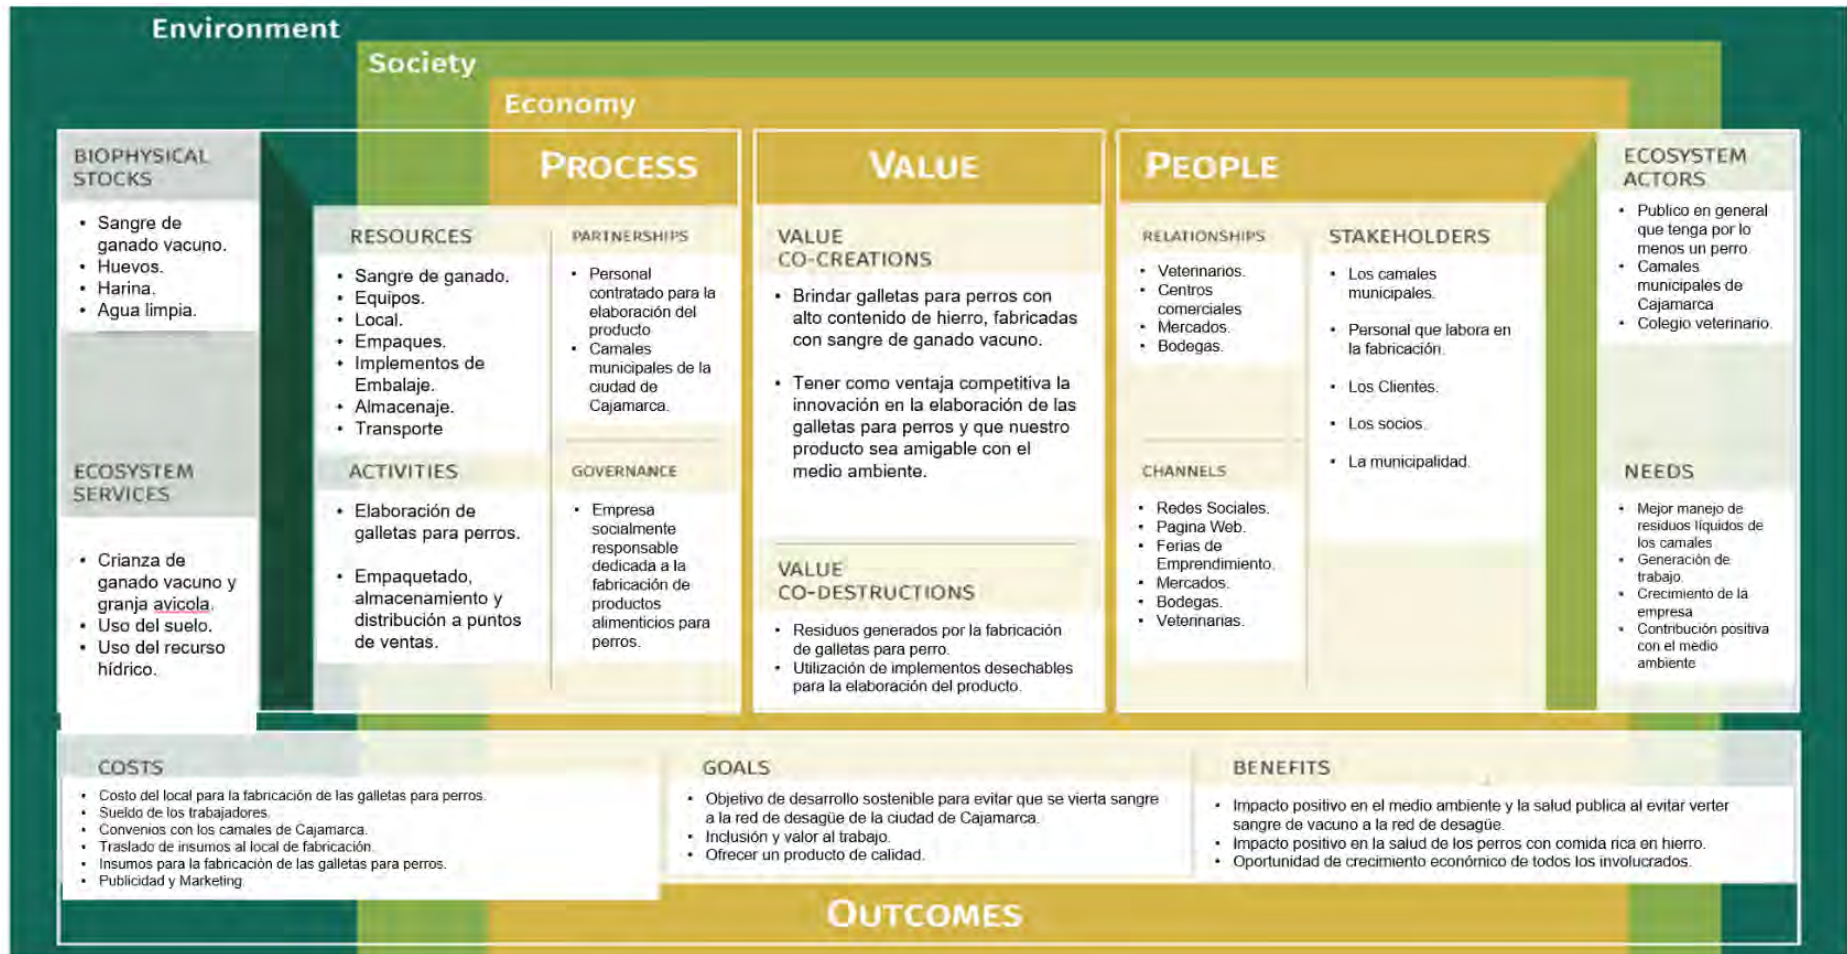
Environment

Society

Economy

BIOPHYSICAL STOCKS

• Sangre de ganado vacuno.
• Huevos.
• Harina.
• Agua limpia.

ECOSYSTEM SERVICES

• Crianza de ganado vacuno y granja avicola.
• Uso del suelo.
• Uso del recurso hídrico.

PROCESS

RESOURCES

• Sangre de ganado.
• Equipos.
• Local.
• Empaques.
• Implementos de Embalaje.
• Almacenaje.
• Transporte

PARTNERSHIPS

• Personal contratado para la elaboración del producto
• Camales municipales de la ciudad de Cajamarca.

ACTIVITIES

• Elaboración de galletas para perros.
• Empaquetado, almacenamiento y distribución a puntos de ventas.

GOVERNANCE

• Empresa socialmente responsable dedicada a la fabricación de productos alimenticios para perros.

VALUE

VALUE CO-CREATIONS

• Brindar galletas para perros con alto contenido de hierro, fabricadas con sangre de ganado vacuno.
• Tener como ventaja competitiva la innovación en la elaboración de las galletas para perros y que nuestro producto sea amigable con el medio ambiente.

VALUE CO-DESTRUCTIONS

• Residuos generados por la fabricación de galletas para perro.
• Utilización de implementos desechables para la elaboración del producto.

PEOPLE

RELATIONSHIPS

• Veterinarios.
• Centros comerciales
• Mercados.
• Bodegas.

CHANNELS

• Redes Sociales.
• Pagina Web.
• Ferias de Emprendimiento.
• Mercados.
• Bodegas.
• Veterinarias.

STAKEHOLDERS

• Los camales municipales.
• Personal que labora en la fabricación.
• Los Clientes.
• Los socios.
• La municipalidad.

ECOSYSTEM ACTORS

• Publico en general que tenga por lo menos un perro.
• Camales municipales de Cajamarca
• Colegio veterinario.

NEEDS

• Mejor manejo de residuos líquidos de los camales
• Generación de trabajo.
• Crecimiento de la empresa
• Contribución positiva con el medio ambiente

COSTS

• Costo del local para la fabricación de las galletas para perros.
• Sueldo de los trabajadores.
• Convenios con los camales de Cajamarca.
• Traslado de insumos al local de fabricación.
• Insumos para la fabricación de las galletas para perros.
• Publicidad y Marketing

GOALS

• Objetivo de desarrollo sostenible para evitar que se vierta sangre a la red de desagüe de la ciudad de Cajamarca.
• Inclusión y valor al trabajo.
• Ofrecer un producto de calidad.

BENEFITS

• Impacto positivo en el medio ambiente y la salud publica al evitar verter sangre de vacuno a la red de desagüe.
• Impacto positivo en la salud de los perros con comida rica en hierro.
• Oportunidad de crecimiento económico de todos los involucrados.

OUTCOMES